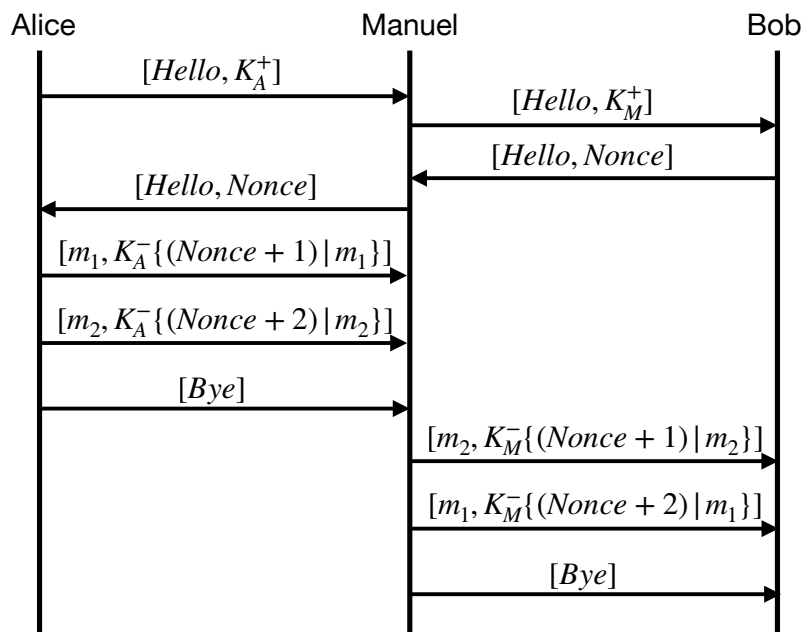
Alice

Manuel

Bob

$[Hello, K_A^+]$

$[Hello, K_M^+]$

$[Hello, Nonce]$

$[Hello, Nonce]$

$[m_1, K_A^-\{(Nonce+1)\,|\,m_1\}]$

$[m_2, K_A^-\{(Nonce+2)\,|\,m_2\}]$

$[Bye]$

$[m_2, K_M^-\{(Nonce+1)\,|\,m_2\}]$

$[m_1, K_M^-\{(Nonce+2)\,|\,m_1\}]$

$[Bye]$